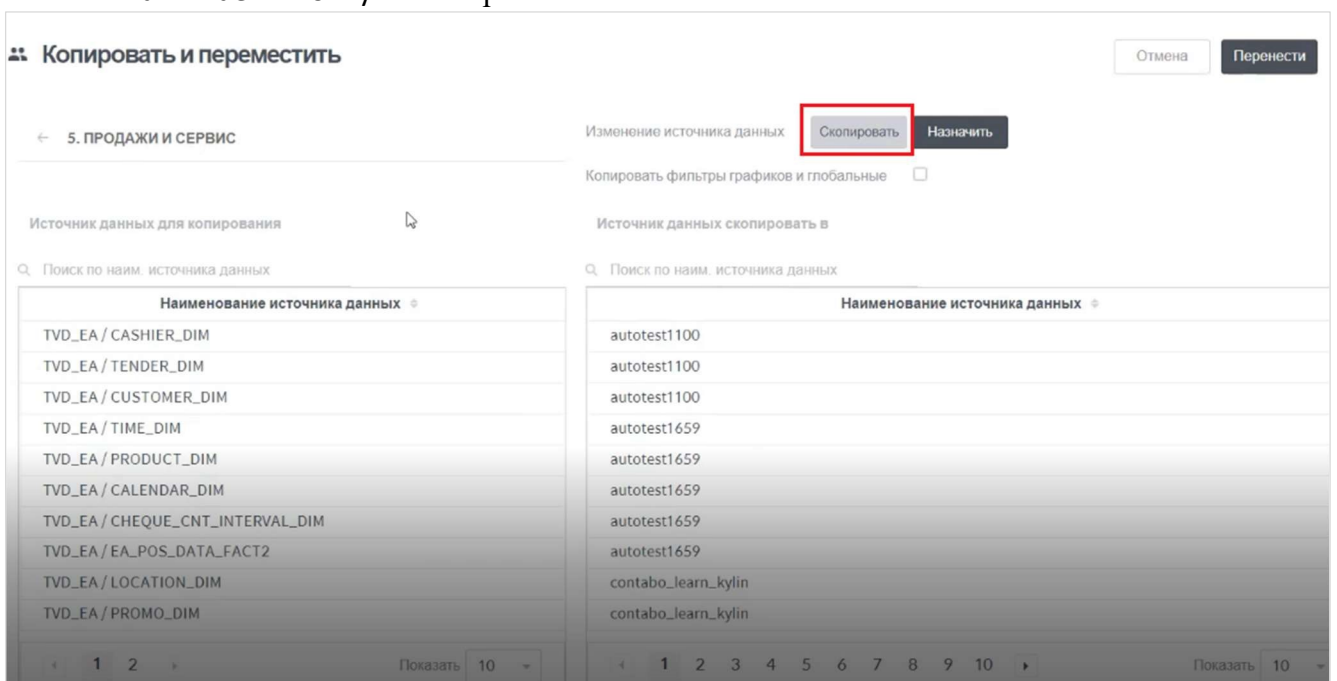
Копировать и переместить

Отмена Перенести

← 5. ПРОДАЖИ И СЕРВИС

Изменение источника данных Скопировать Назначить

Копировать фильтры графиков и глобальные

Источник данных для копирования

Источник данных скопировать в

Поиск по наим. источника данных

Поиск по наим. источника данных

| Наименование источника данных |
|---|
| TVD_EA / CASHIER_DIM |
| TVD_EA / TENDER_DIM |
| TVD_EA / CUSTOMER_DIM |
| TVD_EA / TIME_DIM |
| TVD_EA / PRODUCT_DIM |
| TVD_EA / CALENDAR_DIM |
| TVD_EA / CHEQUE_CNT_INTERVAL_DIM |
| TVD_EA / EA_POS_DATA_FACT2 |
| TVD_EA / LOCATION_DIM |
| TVD_EA / PROMO_DIM |

1 2 Показать 10

| Наименование источника данных |
|---|
| autotest1100 |
| autotest1100 |
| autotest1100 |
| autotest1659 |
| autotest1659 |
| autotest1659 |
| autotest1659 |
| autotest1659 |
| contabo_learn_kylin |
| contabo_learn_kylin |

1 2 3 4 5 6 7 8 9 10 Показать 10